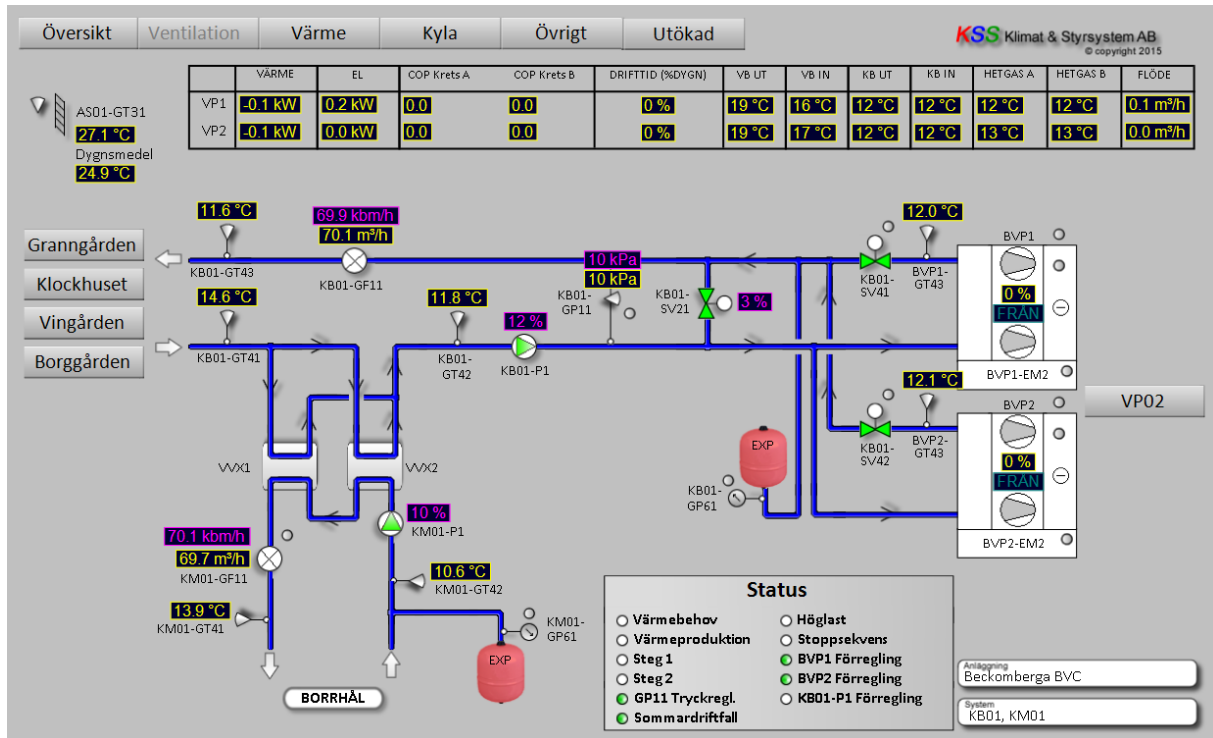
Översikt | Ventilation | Värme | Kyla | Övrigt | Utökad

KSS Klimat & Styrsystem AB
© copyright 2015

|  | VÄRME | EL | COP Krets A | COP Krets B | DRIFTTID (%DYGN) | VB UT | VB IN | KB UT | KB IN | HETGAS A | HETGAS B | FLÖDE |
|---|---|---|---|---|---|---|---|---|---|---|---|---|
| VP1 | -0.1 kW | 0.2 kW | 0.0 | 0.0 | 0 % | 19 °C | 16 °C | 12 °C | 12 °C | 12 °C | 12 °C | 0.1 m³/h |
| VP2 | -0.1 kW | 0.0 kW | 0.0 | 0.0 | 0 % | 19 °C | 17 °C | 12 °C | 12 °C | 13 °C | 13 °C | 0.0 m³/h |

AS01-GT31
27.1 °C
Dygnsmedel
24.9 °C

Granngården
Klockhuset
Vingården
Borggården

11.6 °C
KB01-GT43
69.9 kbm/h
70.1 m³/h
KB01-GF11
14.6 °C
KB01-GT41
11.8 °C
KB01-GT42
12 %
KB01-P1
10 kPa
10 kPa
KB01-GP11
KB01-SV21
3 %
12.0 °C
KB01-SV41
BVP1-GT43
BVP1
0 %
FRÅN
BVP1-EM2
12.1 °C
KB01-SV42
BVP2-GT43
BVP2
0 %
FRÅN
BVP2-EM2
VP02
EXP
KB01-GP61
VVX1
VVX2
10 %
KM01-P1
70.1 kbm/h
69.7 m³/h
KM01-GF11
10.6 °C
KM01-GT42
13.9 °C
KM01-GT41
KM01-GP61
EXP
BORRHÅL

Status
Värmebehov
Värmeproduktion
Steg 1
Steg 2
GP11 Tryckregl.
Sommardriftfall
Höglast
Stoppsekvens
BVP1 Förregling
BVP2 Förregling
KB01-P1 Förregling

Anläggning
Beckomberga BVC
System
KB01, KM01